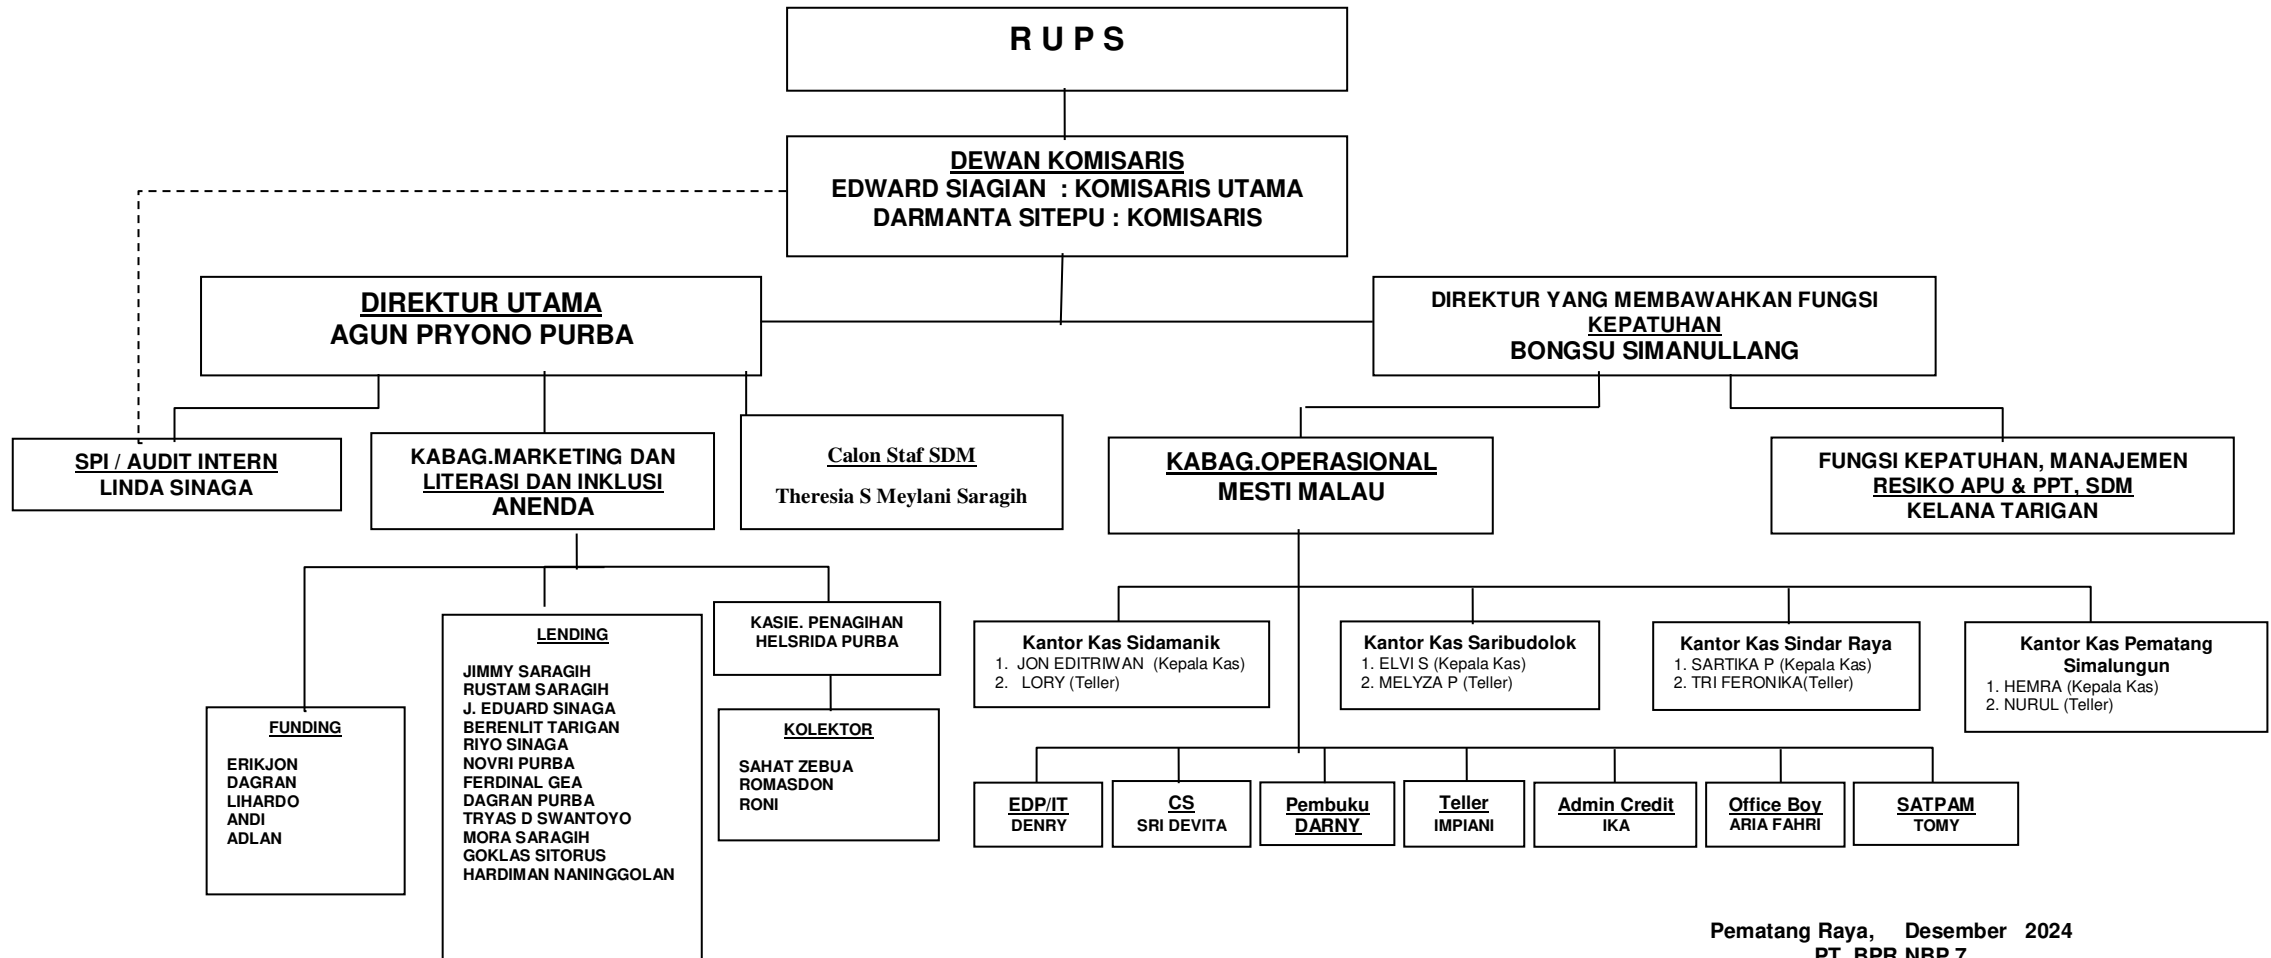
R U P S

DEWAN KOMISARIS
EDWARD SIAGIAN : KOMISARIS UTAMA
DARMANTA SITEPU : KOMISARIS

DIREKTUR UTAMA
AGUN PRYONO PURBA

DIREKTUR YANG MEMBAWAHKAN FUNGSI KEPATUHAN
BONGSU SIMANULLANG

SPI / AUDIT INTERN
LINDA SINAGA

KABAG.MARKETING DAN LITERASI DAN INKLUSI
ANENDA

Calon Staf SDM
Theresia S Meylani Saragih

KABAG.OPERASIONAL
MESTI MALAU

FUNGSI KEPATUHAN, MANAJEMEN RESIKO APU & PPT, SDM
KELANA TARIGAN

LENDING
JIMMY SARAGIH
RUSTAM SARAGIH
J. EDUARD SINAGA
BERENLIT TARIGAN
RIYO SINAGA
NOVRI PURBA
FERDINAL GEA
DAGRAN PURBA
TRYAS D SWANTOYO
MORA SARAGIH
GOKLAS SITORUS
HARDIMAN NANINGGOLAN

KASIE. PENAGIHAN
HELSRIDA PURBA

FUNDING
ERIKJON
DAGRAN
LIHARDO
ANDI
ADLAN

KOLEKTOR
SAHAT ZEBUA
ROMASDON
RONI

Kantor Kas Sidamanik
1. JON EDITRIWAN (Kepala Kas)
2. LORY (Teller)

Kantor Kas Saribudolok
1. ELVI S (Kepala Kas)
2. MELYZA P (Teller)

Kantor Kas Sindar Raya
1. SARTIKA P (Kepala Kas)
2. TRI FERONIKA(Teller)

Kantor Kas Pematang Simalungun
1. HEMRA (Kepala Kas)
2. NURUL (Teller)

EDP/IT
DENRY

CS
SRI DEVITA

Pembuku
DARNY

Teller
IMPIANI

Admin Credit
IKA

Office Boy
ARIA FAHRI

SATPAM
TOMY

Pematang Raya, Desember 2024
PT. BPR NBP 7